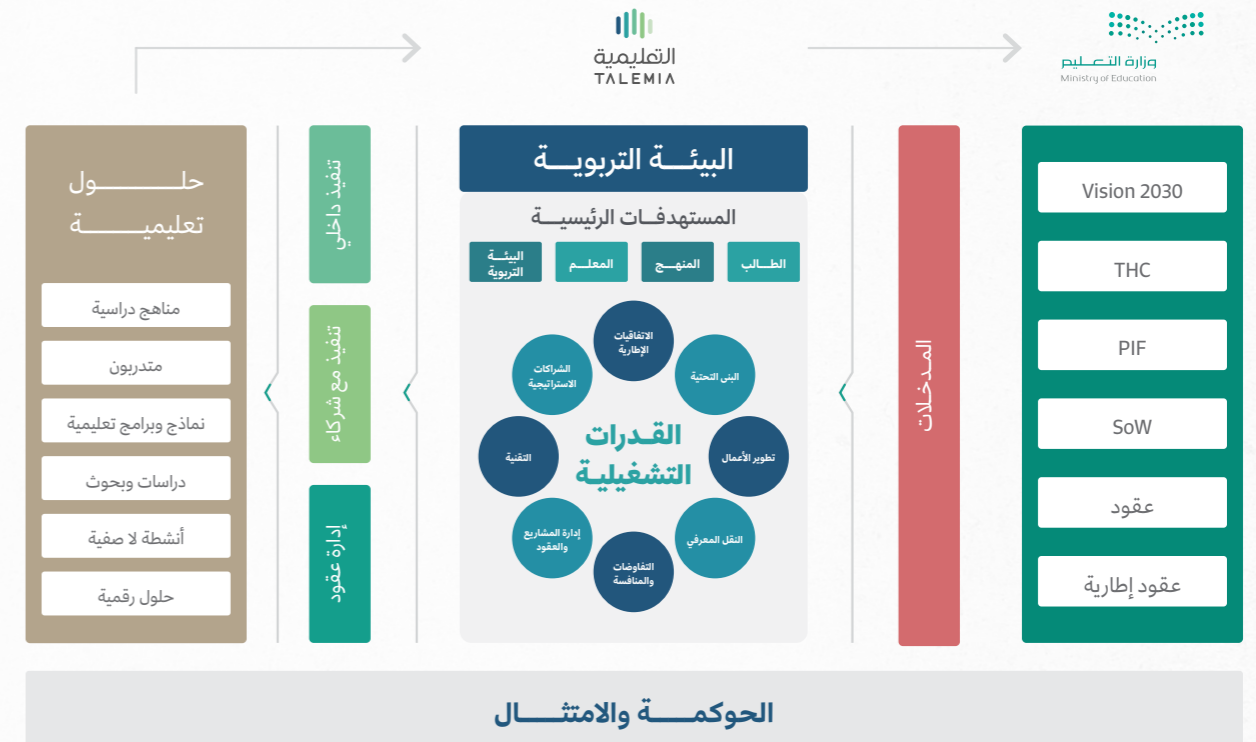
وزارة التعليم
Ministry of Education

التعليمية
TALEMIA

Vision 2030
THC
PIF
SoW
عقود
عقود إطارية

المدخلات

البيئة التربوية
المستهدفات الرئيسية
الطالب
المنهج
المعلم
البيئة التربوية

القدرات التشغيلية
الاتفاقيات الإطارية
البنى التحتية
تطوير الأعمال
النقل المعرفي
التفاوضات والمنافسة
إدارة المشاريع والعقود
التقنية
الشراكات الاستراتيجية

تنفيذ داخلي
تنفيذ مع شركاء
إدارة عقود

حلول تعليمية
مناهج دراسية
متدربون
نماذج وبرامج تعليمية
دراسات وبحوث
أنشطة لا صفية
حلول رقمية

الحوكمة والامتثال